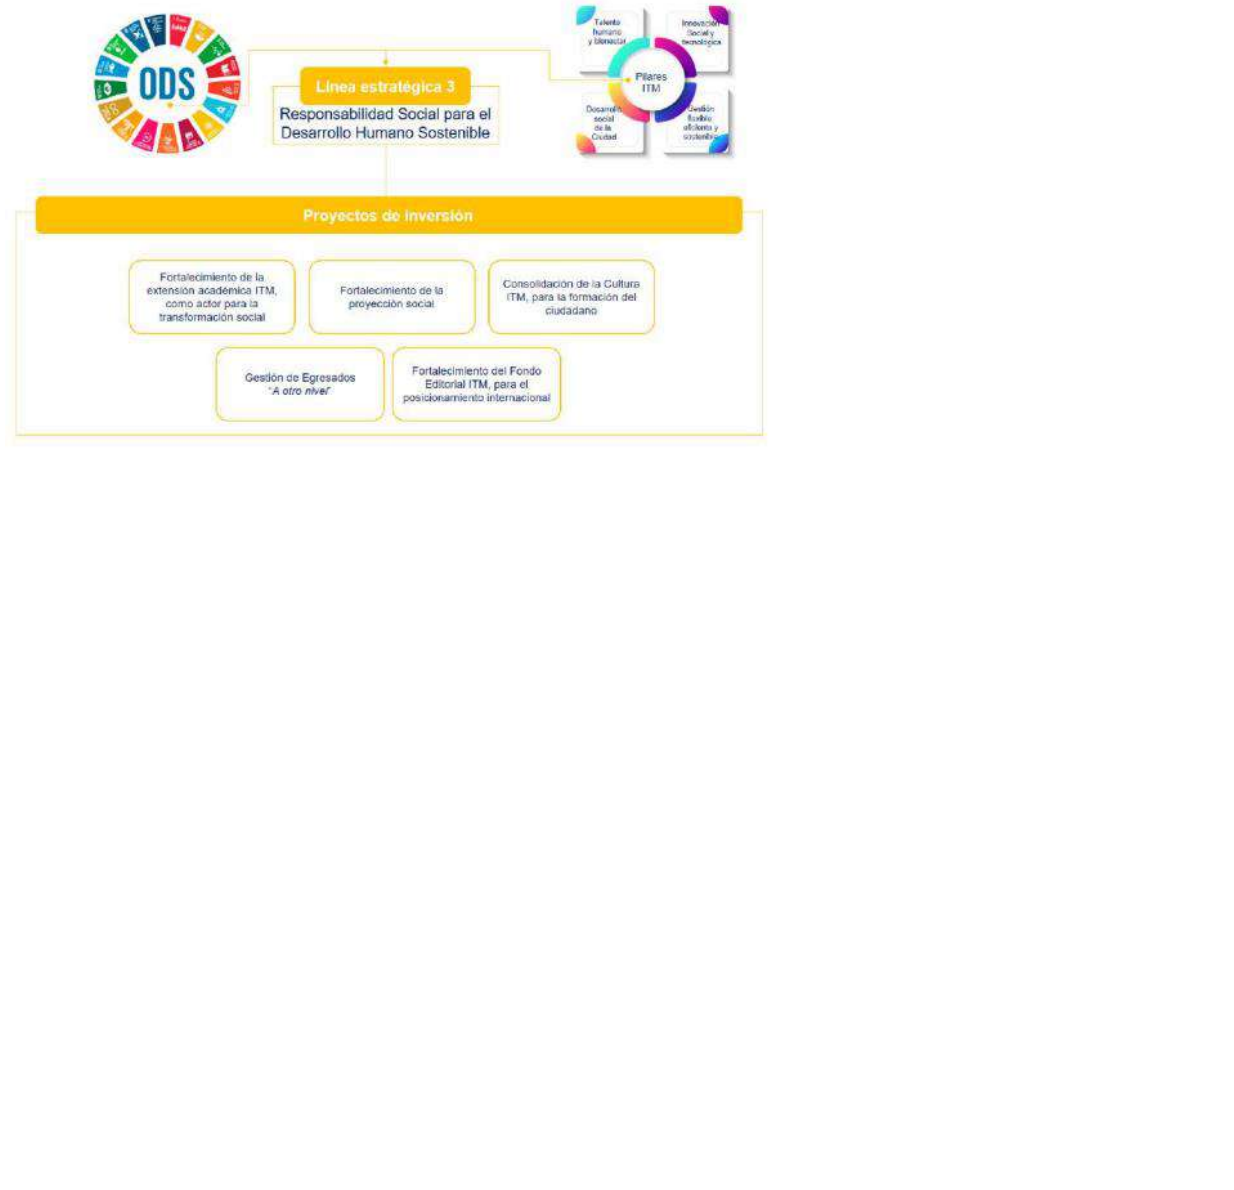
ODS

Línea estratégica 3

Responsabilidad Social para el Desarrollo Humano Sostenible

Talento humano y bienestar

Innovación Social y tecnológica

Pilares ITM

Desarrollo social de la Ciudad

Gestión flexible, eficiente y sostenible

Proyectos de inversión

Fortalecimiento de la extensión académica ITM, como actor para la transformación social

Fortalecimiento de la proyección social

Consolidación de la Cultura ITM, para la formación del ciudadano

Gestión de Egresados "A otro nivel"

Fortalecimiento del Fondo Editorial ITM, para el posicionamiento internacional